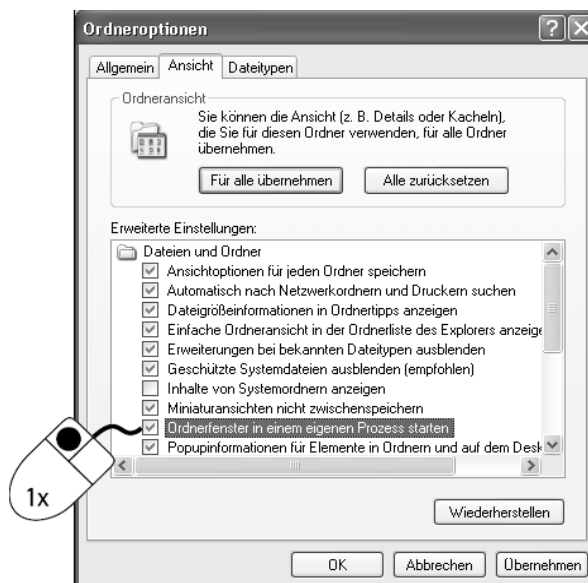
Ordneroptionen

Allgemein | Ansicht | Dateitypen

Ordneransicht

Sie können die Ansicht (z. B. Details oder Kacheln), die Sie für diesen Ordner verwenden, für alle Ordner übernehmen.

Für alle übernehmen | Alle zurücksetzen

Erweiterte Einstellungen:

Dateien und Ordner
Ansichtoptionen für jeden Ordner speichern
Automatisch nach Netzwerkordnern und Druckern suchen
Dateigrößeinformationen in Ordnertipps anzeigen
Einfache Ordneransicht in der Ordnerliste des Explorers anzeige
Erweiterungen bei bekannten Dateitypen ausblenden
Geschützte Systemdateien ausblenden (empfohlen)
Inhalte von Systemordnern anzeigen
Miniaturansichten nicht zwischenspeichern
Ordnerfenster in einem eigenen Prozess starten
Popupinformationen für Elemente in Ordnern und auf dem Desk

1x

Wiederherstellen

OK | Abbrechen | Übernehmen